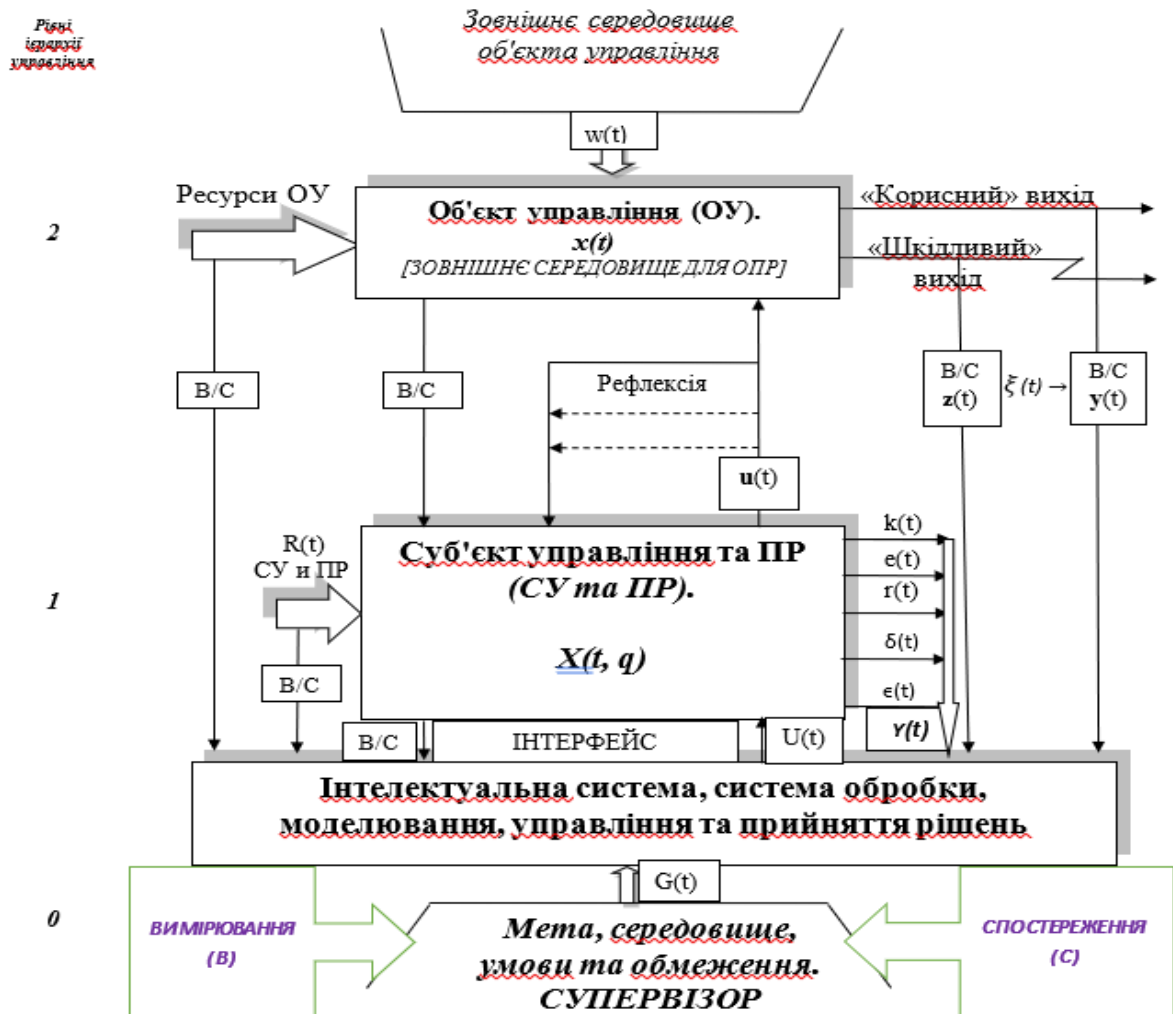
Рівні ієрархії управління

Зовнішнє середовище об'єкта управління

w(t)

Ресурси ОУ

Об'єкт управління (ОУ).
x(t)
[ЗОВНІШНЄ СЕРЕДОВИЩЕ ДЛЯ ОПР]

«Корисний» вихід

«Шкідливий» вихід

2

В/С

В/С

Рефлексія

В/С
z(t)

$\xi(t)$ →

В/С
y(t)

u(t)

R(t)
СУ и ПР

Суб'єкт управління та ПР
(СУ та ПР).

X(t, q)

k(t)
e(t)
r(t)
δ(t)
є(t)

1

В/С

В/С

ІНТЕРФЕЙС

U(t)

Y(t)

Інтелектуальна система, система обробки, моделювання, управління та прийняття рішень

G(t)

0

ВИМІРЮВАННЯ
(В)

Мета, середовище, умови та обмеження.
СУПЕРВІЗОР

СПОСТЕРЕЖЕННЯ
(С)